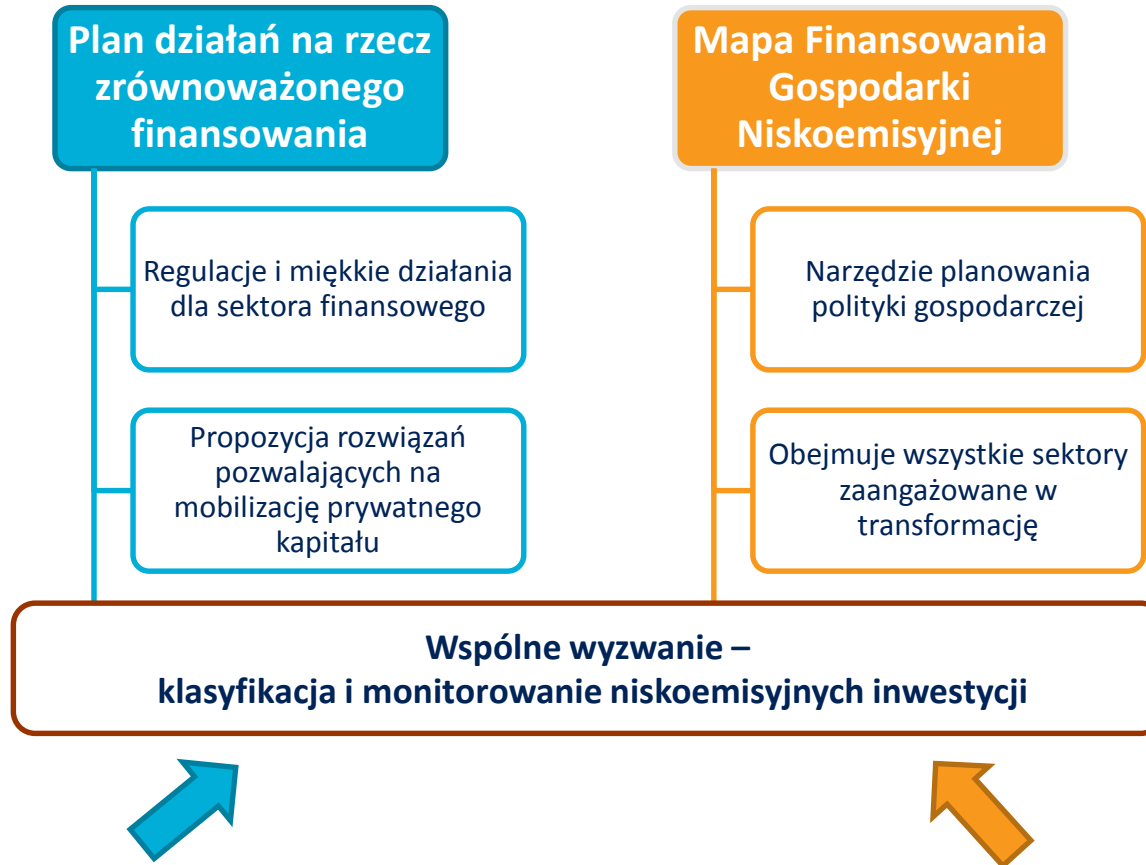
Plan działań na rzecz zrównoważonego finansowania

Regulacje i miękkie działania dla sektora finansowego

Propozycja rozwiązań pozwalających na mobilizację prywatnego kapitału

Mapa Finansowania Gospodarki Niskoemisyjnej

Narzędzie planowania polityki gospodarczej

Obejmuje wszystkie sektory zaangażowane w transformację

Wspólne wyzwanie – klasyfikacja i monitorowanie niskoemisyjnych inwestycji